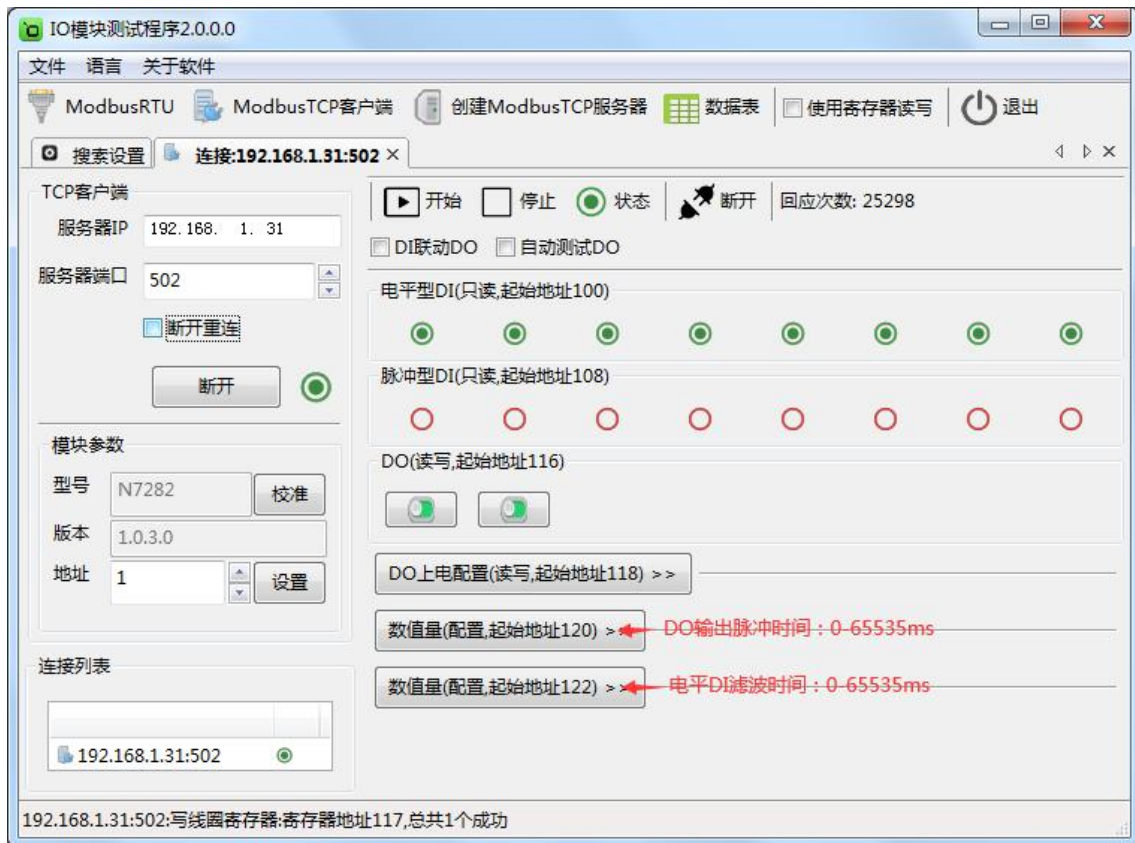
IO模块测试程序2.0.0.0

文件 语言 关于软件

ModbusRTU ModbusTCP客户端 创建ModbusTCP服务器 数据表 使用寄存器读写 退出

搜索设置 连接:192.168.1.31:502 ×

TCP客户端
服务器IP 192.168. 1. 31
服务器端口 502
断开重连
断开

模块参数
型号 N7282 校准
版本 1.0.3.0
地址 1 设置

连接列表
192.168.1.31:502

开始 停止 状态 断开 回应次数: 25298
DI联动DO 自动测试DO

电平型DI(只读,起始地址100)

脉冲型DI(只读,起始地址108)

DO(读写,起始地址116)

DO上电配置(读写,起始地址118) >>

数值量(配置,起始地址120) >> DO输出脉冲时间：0-65535ms

数值量(配置,起始地址122) >> 电平DI滤波时间：0-65535ms

192.168.1.31:502:写线圈寄存器:寄存器地址117,总共1个成功